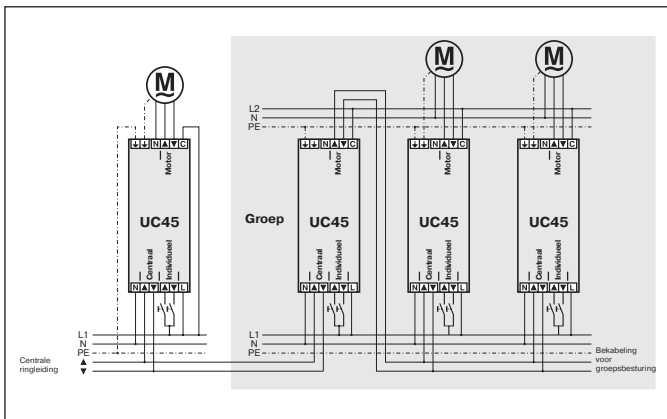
M

M

M

L2
N
PE

Motor

Motor

Motor

Motor

UC45

Groep

UC45

UC45

UC45

Centraal
Individueel

Centraal
Individueel

Centraal
Individueel

Centraal
Individueel

N ▲ ▼ N ▲ ▼ L

L1
N
PE

L1
N
PE

Centrale ringleiding

▲
▼

Bekabeling voor groepsbesturing